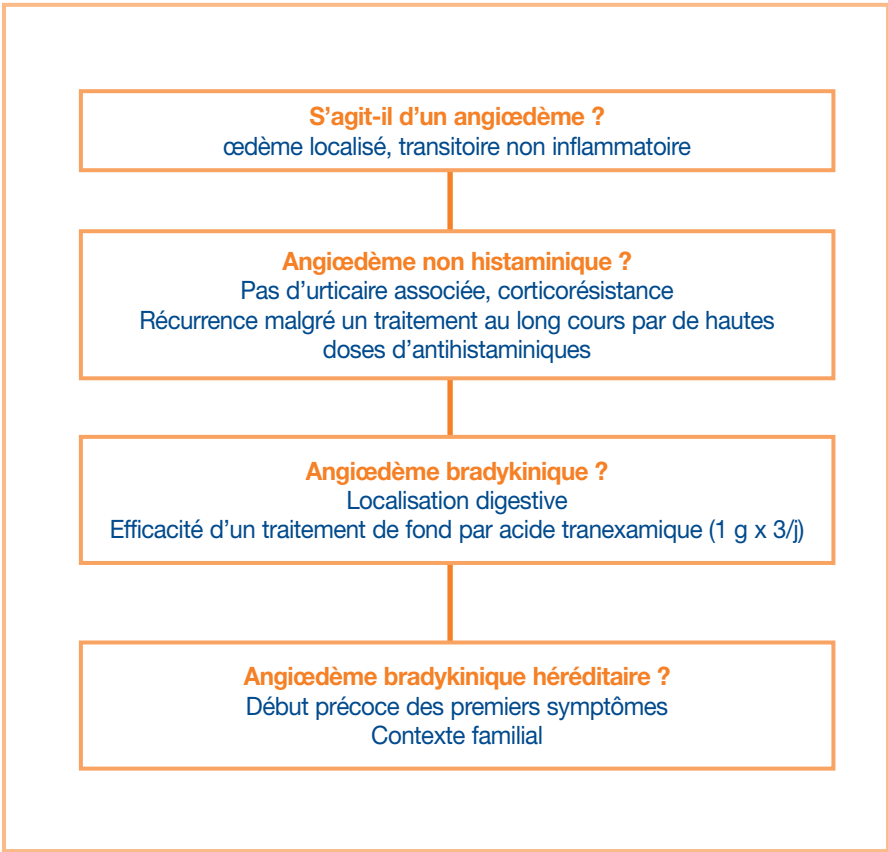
S’agit-il d’un angiœdème ?
œdème localisé, transitoire non inflammatoire

Angiœdème non histaminique ?
Pas d’urticaire associée, corticorésistance
Récurrence malgré un traitement au long cours par de hautes doses d’antihistaminiques

Angiœdème bradykinique ?
Localisation digestive
Efficacité d’un traitement de fond par acide tranexamique (1 g x 3/j)

Angiœdème bradykinique héréditaire ?
Début précoce des premiers symptômes
Contexte familial